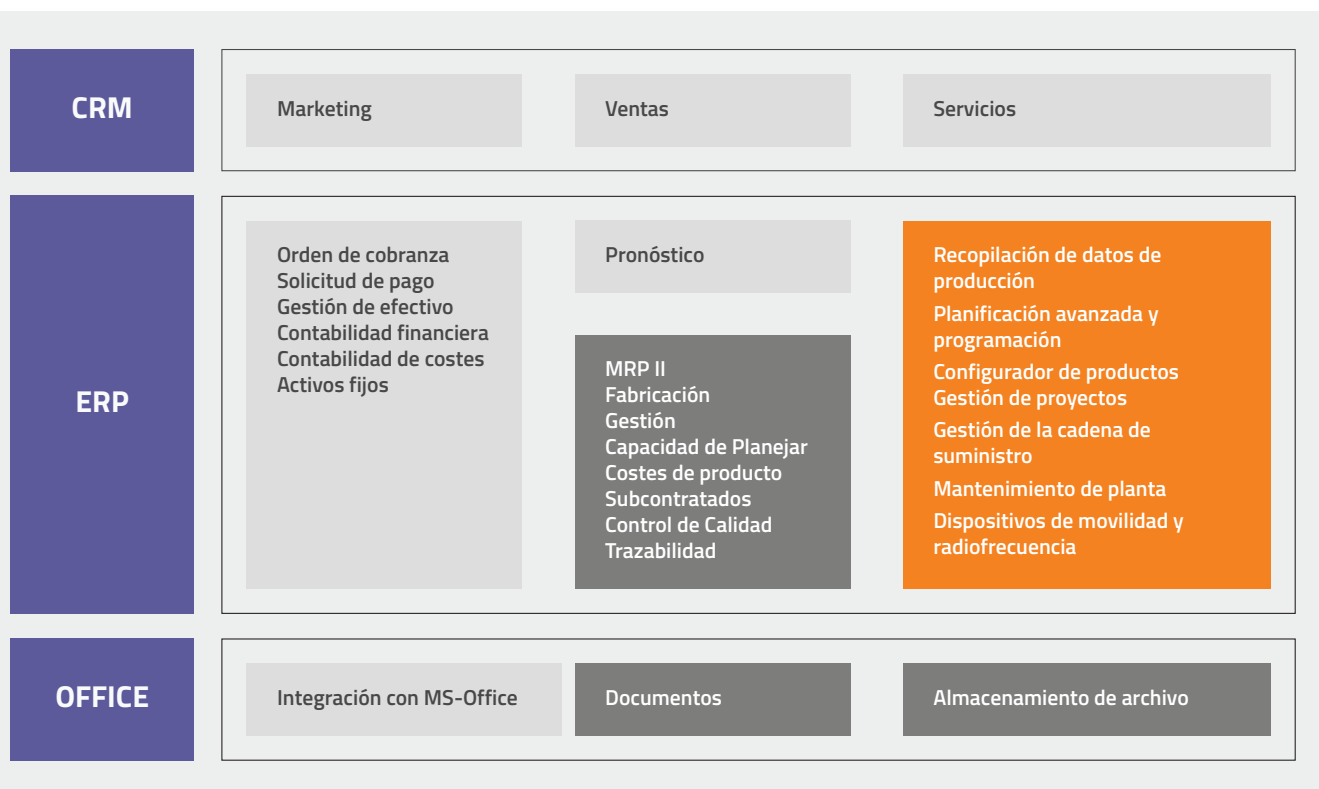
CRM

Marketing

Ventas

Servicios

ERP

Orden de cobranza
Solicitud de pago
Gestión de efectivo
Contabilidad financiera
Contabilidad de costes
Activos fijos

Pronóstico

MRP II
Fabricación
Gestión
Capacidad de Planejar
Costes de producto
Subcontratados
Control de Calidad
Trazabilidad

Recopilación de datos de producción
Planificación avanzada y programación
Configurador de productos
Gestión de proyectos
Gestión de la cadena de suministro
Mantenimiento de planta
Dispositivos de movilidad y radiofrecuencia

OFFICE

Integración con MS-Office

Documentos

Almacenamiento de archivo